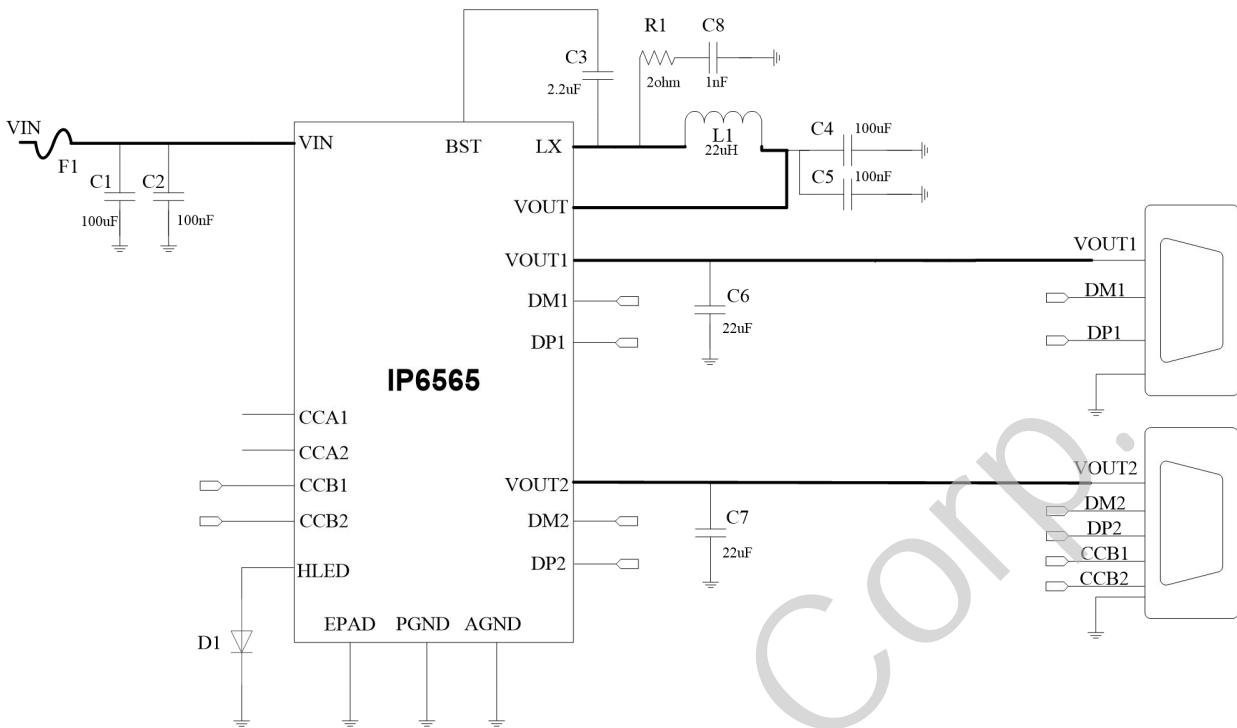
R1
C8
C3
2.2uF
2ohm
1nF
VIN
F1
VIN
BST
LX
L1
22uH
C4
100uF
C5
100nF
C1
100uF
C2
100nF
VOUT
VOUT1
VOUT1
DM1
C6
22uF
DM1
DP1
DP1
IP6565
CCA1
CCA2
CCB1
CCB2
VOUT2
VOUT2
DM2
C7
22uF
DM2
DP2
DP2
CCB1
CCB2
HLED
D1
EPAD
PGND
AGND
Corp.